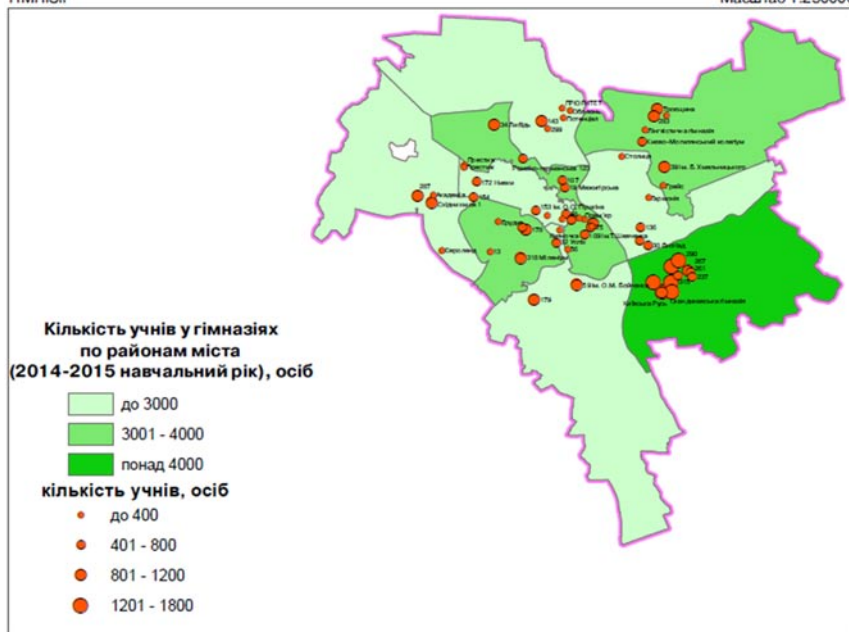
Гімназії

Масштаб 1:250000

Кількість учнів у гімназіях по районам міста (2014-2015 навчальний рік), осіб

до 3000

3001 - 4000

понад 4000

кількість учнів, осіб

до 400

401 - 800

801 - 1200

1201 - 1800